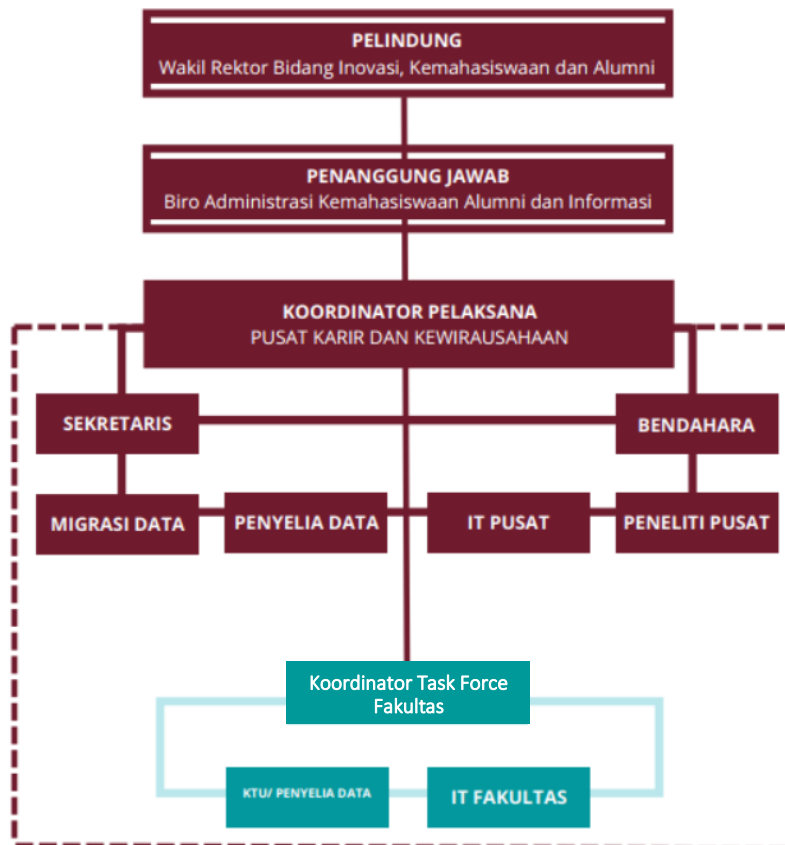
PELINDUNG
Wakil Rektor Bidang Inovasi, Kemahasiswaan dan Alumni

PENANGGUNG JAWAB
Biro Administrasi Kemahasiswaan Alumni dan Informasi

KOORDINATOR PELAKSANA
PUSAT KARIR DAN KEWIRAUSAHAAN

SEKRETARIS

BENDAHARA

MIGRASI DATA

PENYELIA DATA

IT PUSAT

PENELITI PUSAT

Koordinator Task Force Fakultas

KTU/ PENYELIA DATA

IT FAKULTAS